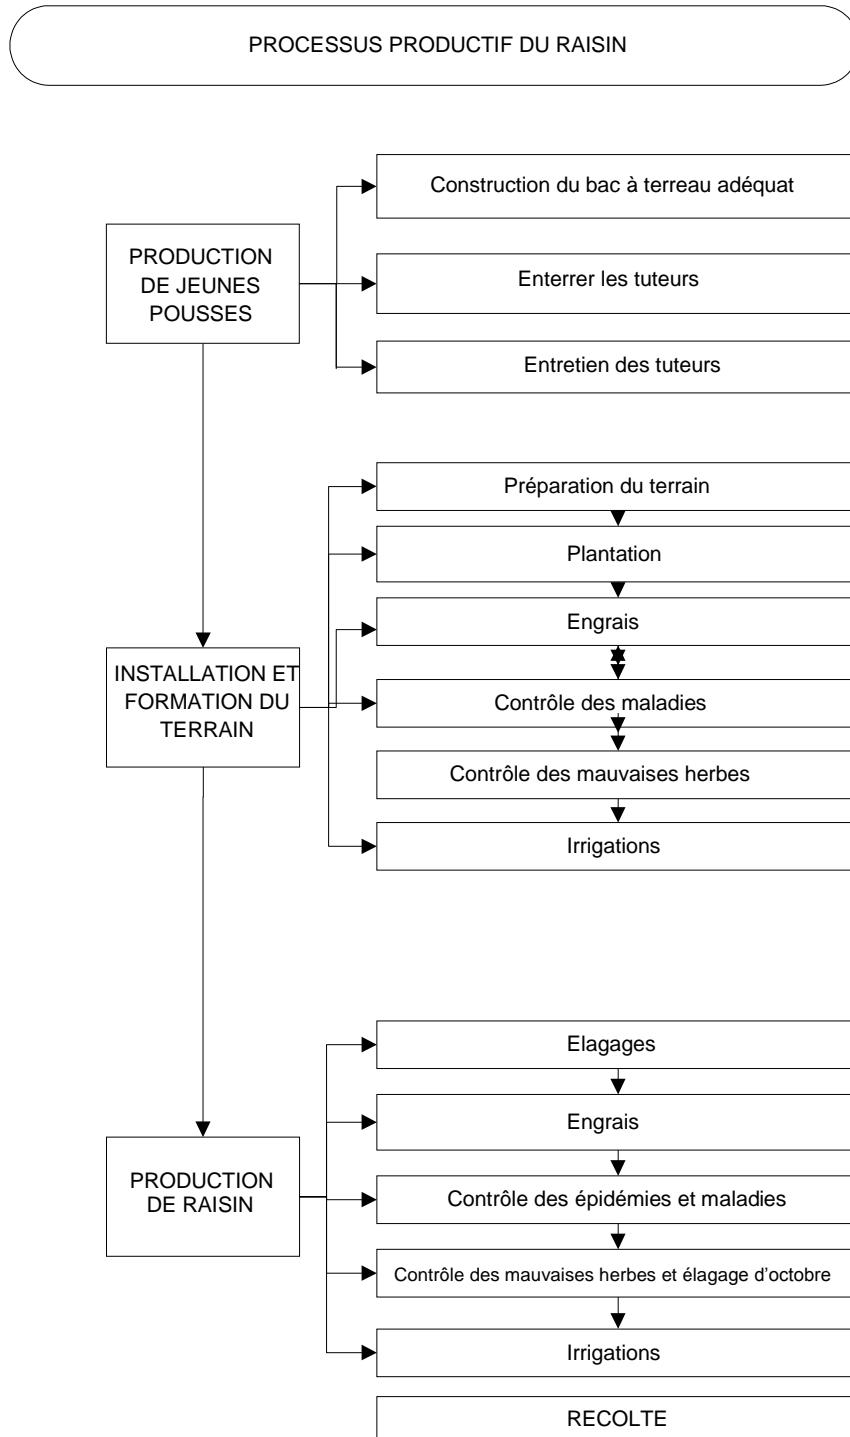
PROCESSUS PRODUCTIF DU RAISIN

PRODUCTION DE JEUNES POUSSES

Construction du bac à terreau adéquat

Enterrer les tuteurs

Entretien des tuteurs

INSTALLATION ET FORMATION DU TERRAIN

Préparation du terrain

Plantation

Engrais

Contrôle des maladies

Contrôle des mauvaises herbes

Irrigations

PRODUCTION DE RAISIN

Elagages

Engrais

Contrôle des épidémies et maladies

Contrôle des mauvaises herbes et élagage d'octobre

Irrigations

RECOLTE